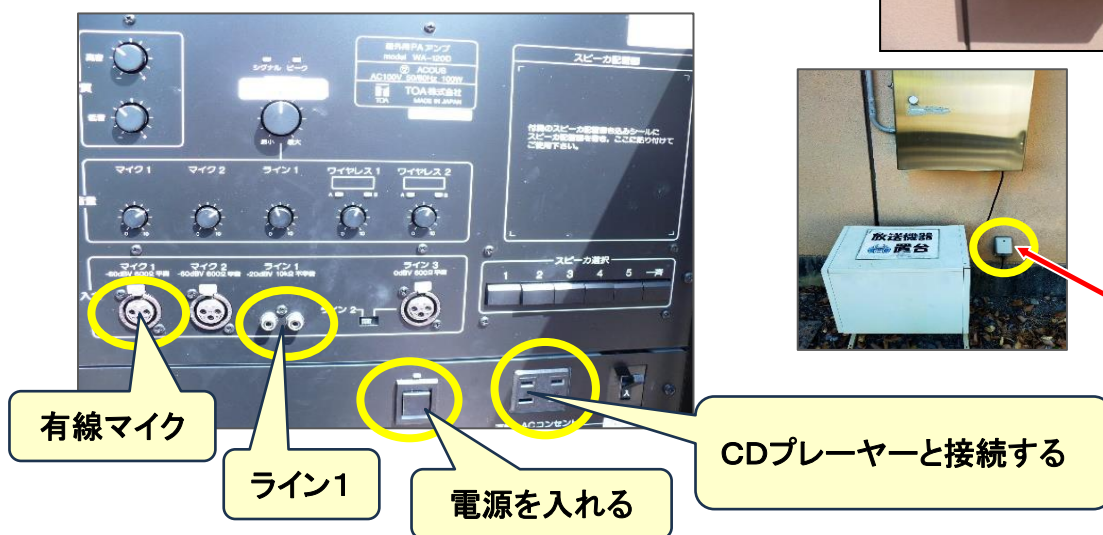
高音

低音

音質

シグナル ピーク

最小 最大

音量

マイク 1

マイク 2

ライン 1

ワイヤレス 1

ワイヤレス 2

入力

マイク 1

マイク 2

ライン 1

ライン 3

ライン 2

スピーカ選択

1 2 3 4 5 一斉

スピーカ記憶欄

AC100V 50/60Hz 100W

TOA

TOA株式会社

MADE IN JAPAN

ACコンセント

放送機器置台

有線マイク

ライン1

電源を入れる

CDプレーヤーと接続する